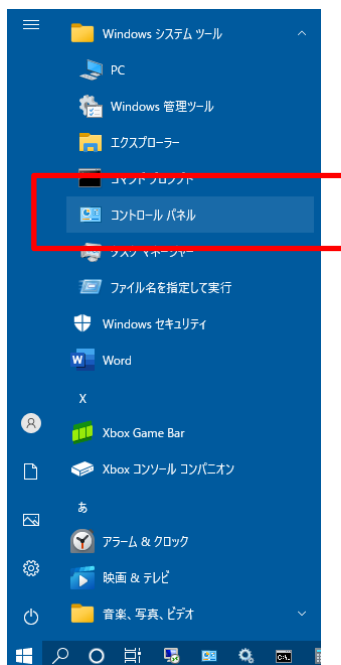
Windows システム ツール

PC

Windows 管理ツール

エクスプローラー

コマンド プロンプト

コントロール パネル

タスク マネージャー

ファイル名を指定して実行

Windows セキュリティ

Word

X

Xbox Game Bar

Xbox コンソール コンパニオン

あ

アラーム & クロック

映画 & テレビ

音楽、写真、ビデオ